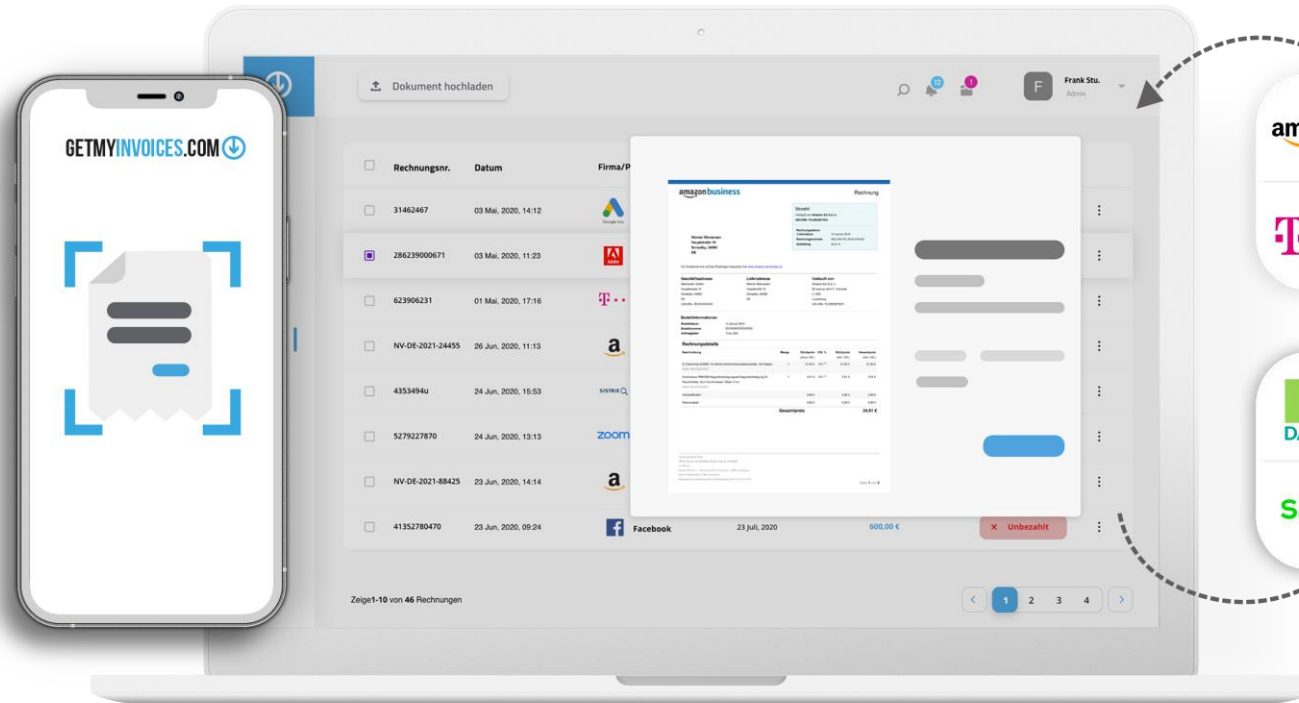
GETMYINVOICES.COM

Dokument hochladen

12

1

F

Frank Stu.
Admin

| Rechnungsnr. | Datum | Firma/P |
|---|---|---|
| 31462467 | 03 Mai, 2020, 14:12 | |
| 286239000671 | 03 Mai, 2020, 11:23 | |
| 623906231 | 01 Mai, 2020, 17:16 | |
| NV-DE-2021-24455 | 26 Jun, 2020, 11:13 | a |
| 4353494u | 24 Jun, 2020, 15:53 | SISTRIX |
| 5279227870 | 24 Jun, 2020, 13:13 | zoom |
| NV-DE-2021-88425 | 23 Jun, 2020, 14:14 | a |
| 41352780470 | 23 Jun, 2020, 09:24 | Facebook |

23 Juli, 2020

600,00 €

✕ Unbezahlt

Zeige1-10 von 46 Rechnungen

1 2 3 4

amazon business

Rechnung

Rechnungsdetails

Gesamtpreis

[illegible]

am

T

DA

S